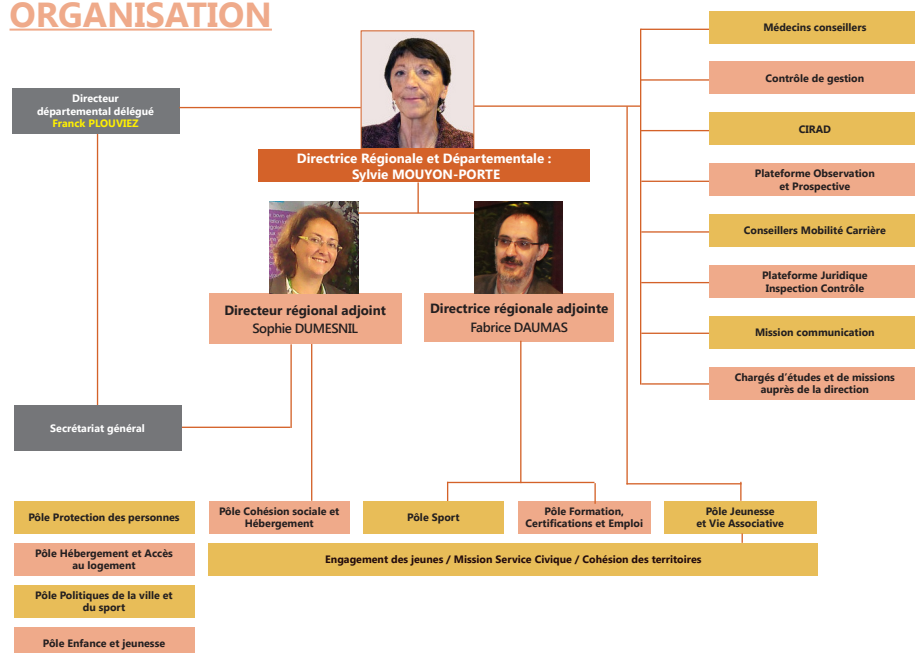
ORGANISATION

Directeur départemental délégué
Franck PLOUVIEZ

Directrice Régionale et Départementale :
Sylvie MOUYON-PORTE

Médecins conseillers

Contrôle de gestion

CIRAD

Plateforme Observation et Prospective

Conseillers Mobilité Carrière

Plateforme Juridique Inspection Contrôle

Mission communication

Chargés d'études et de missions auprès de la direction

Directeur régional adjoint
Sophie DUMESNIL

Directrice régionale adjointe
Fabrice DAUMAS

Secrétariat général

Pôle Protection des personnes

Pôle Hébergement et Accès au logement

Pôle Politiques de la ville et du sport

Pôle Enfance et jeunesse

Pôle Cohésion sociale et Hébergement

Pôle Sport

Pôle Formation, Certifications et Emploi

Pôle Jeunesse et Vie Associative

Engagement des jeunes / Mission Service Civique / Cohésion des territoires